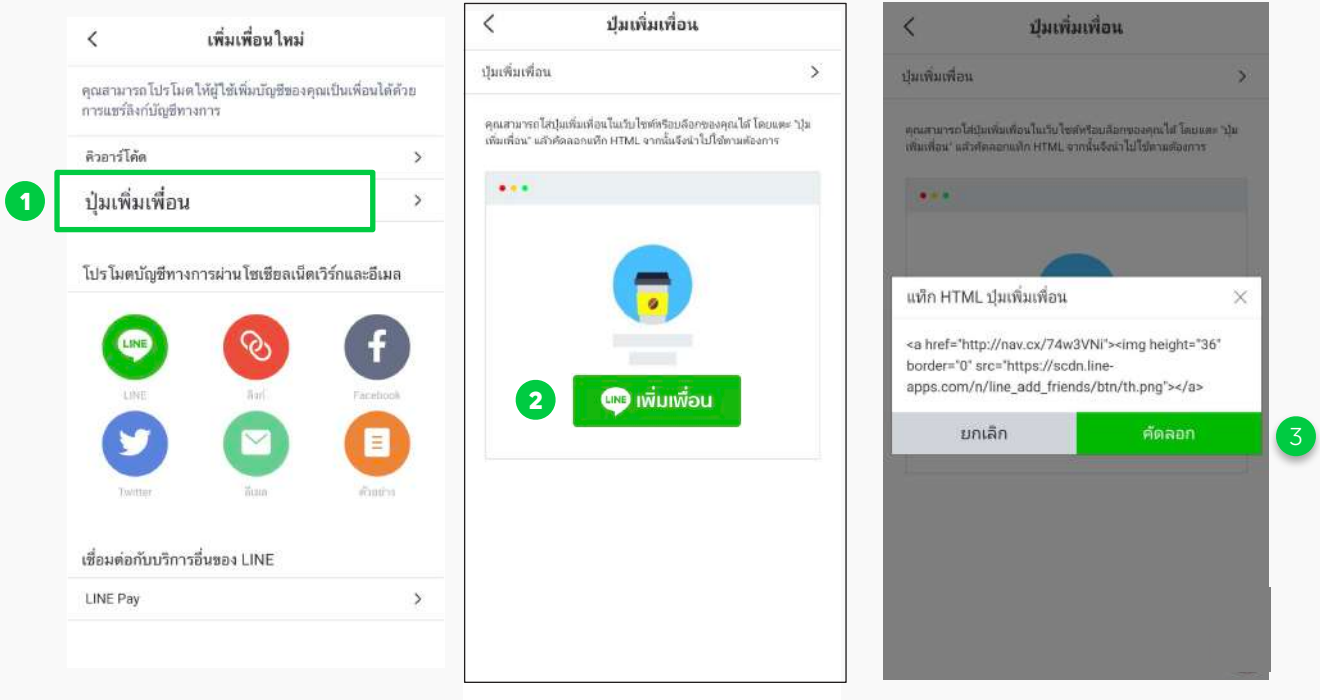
<

เพิ่มเพื่อนใหม่

คุณสามารถโปรโมตให้ผู้ใช้เพิ่มบัญชีของคุณเป็นเพื่อนได้ด้วยการแชร์ลิงก์บัญชีทางการ

คิวอาร์โค้ด >

1

ปุ่มเพิ่มเพื่อน >

โปรโมตบัญชีทางการผ่านโซเชียลเน็ตเวิร์กและอีเมล

LINE

LINE

ลิงก์

Facebook

Twitter

อีเมล

ตัวอย่าง

เชื่อมต่อกับบริการอื่นของ LINE

LINE Pay >

<

ปุ่มเพิ่มเพื่อน

ปุ่มเพิ่มเพื่อน >

คุณสามารถใส่ปุ่มเพิ่มเพื่อนในเว็บไซต์หรือบล็อกของคุณได้ โดยแตะ "ปุ่มเพิ่มเพื่อน" แล้วคัดลอกแท็ก HTML จากนั้นจึงนำไปใช้ตามต้องการ

2

LINE เพิ่มเพื่อน

<

ปุ่มเพิ่มเพื่อน

ปุ่มเพิ่มเพื่อน >

คุณสามารถใส่ปุ่มเพิ่มเพื่อนในเว็บไซต์หรือบล็อกของคุณได้ โดยแตะ "ปุ่มเพิ่มเพื่อน" แล้วคัดลอกแท็ก HTML จากนั้นจึงนำไปใช้ตามต้องการ

แท็ก HTML ปุ่มเพิ่มเพื่อน ×

<a href="http://nav.cx/74w3VNi"><img height="36" border="0" src="https://scdn.line-apps.com/n/line_add_friends/btn/th.png"></a>

ยกเลิก

คัดลอก

3